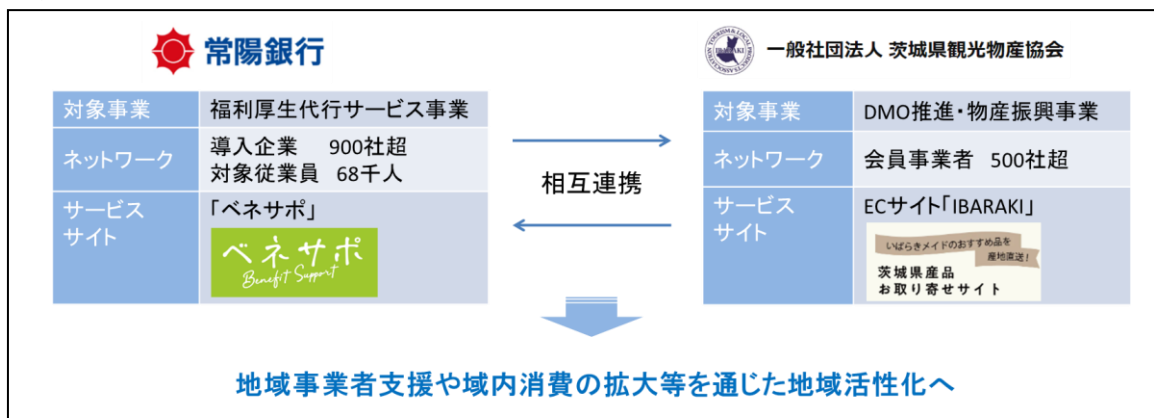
常陽銀行

| 対象事業 | 福利厚生代行サービス事業 |
|---|---|
| ネットワーク | 導入企業　900社超<br>対象従業員　68千人 |
| サービスサイト | 「ベネサポ」<br>ベネサポ Benefit Support |

相互連携

TOURISM & LOCAL PRODUCTS ASSOCIATION IBARAKI

一般社団法人 茨城県観光物産協会

| 対象事業 | DMO推進・物産振興事業 |
|---|---|
| ネットワーク | 会員事業者　500社超 |
| サービスサイト | ECサイト「IBARAKI」<br>いばらきメイドのおすすめ品を産地直送！<br>茨城県産品<br>お取り寄せサイト |

地域事業者支援や域内消費の拡大等を通じた地域活性化へ